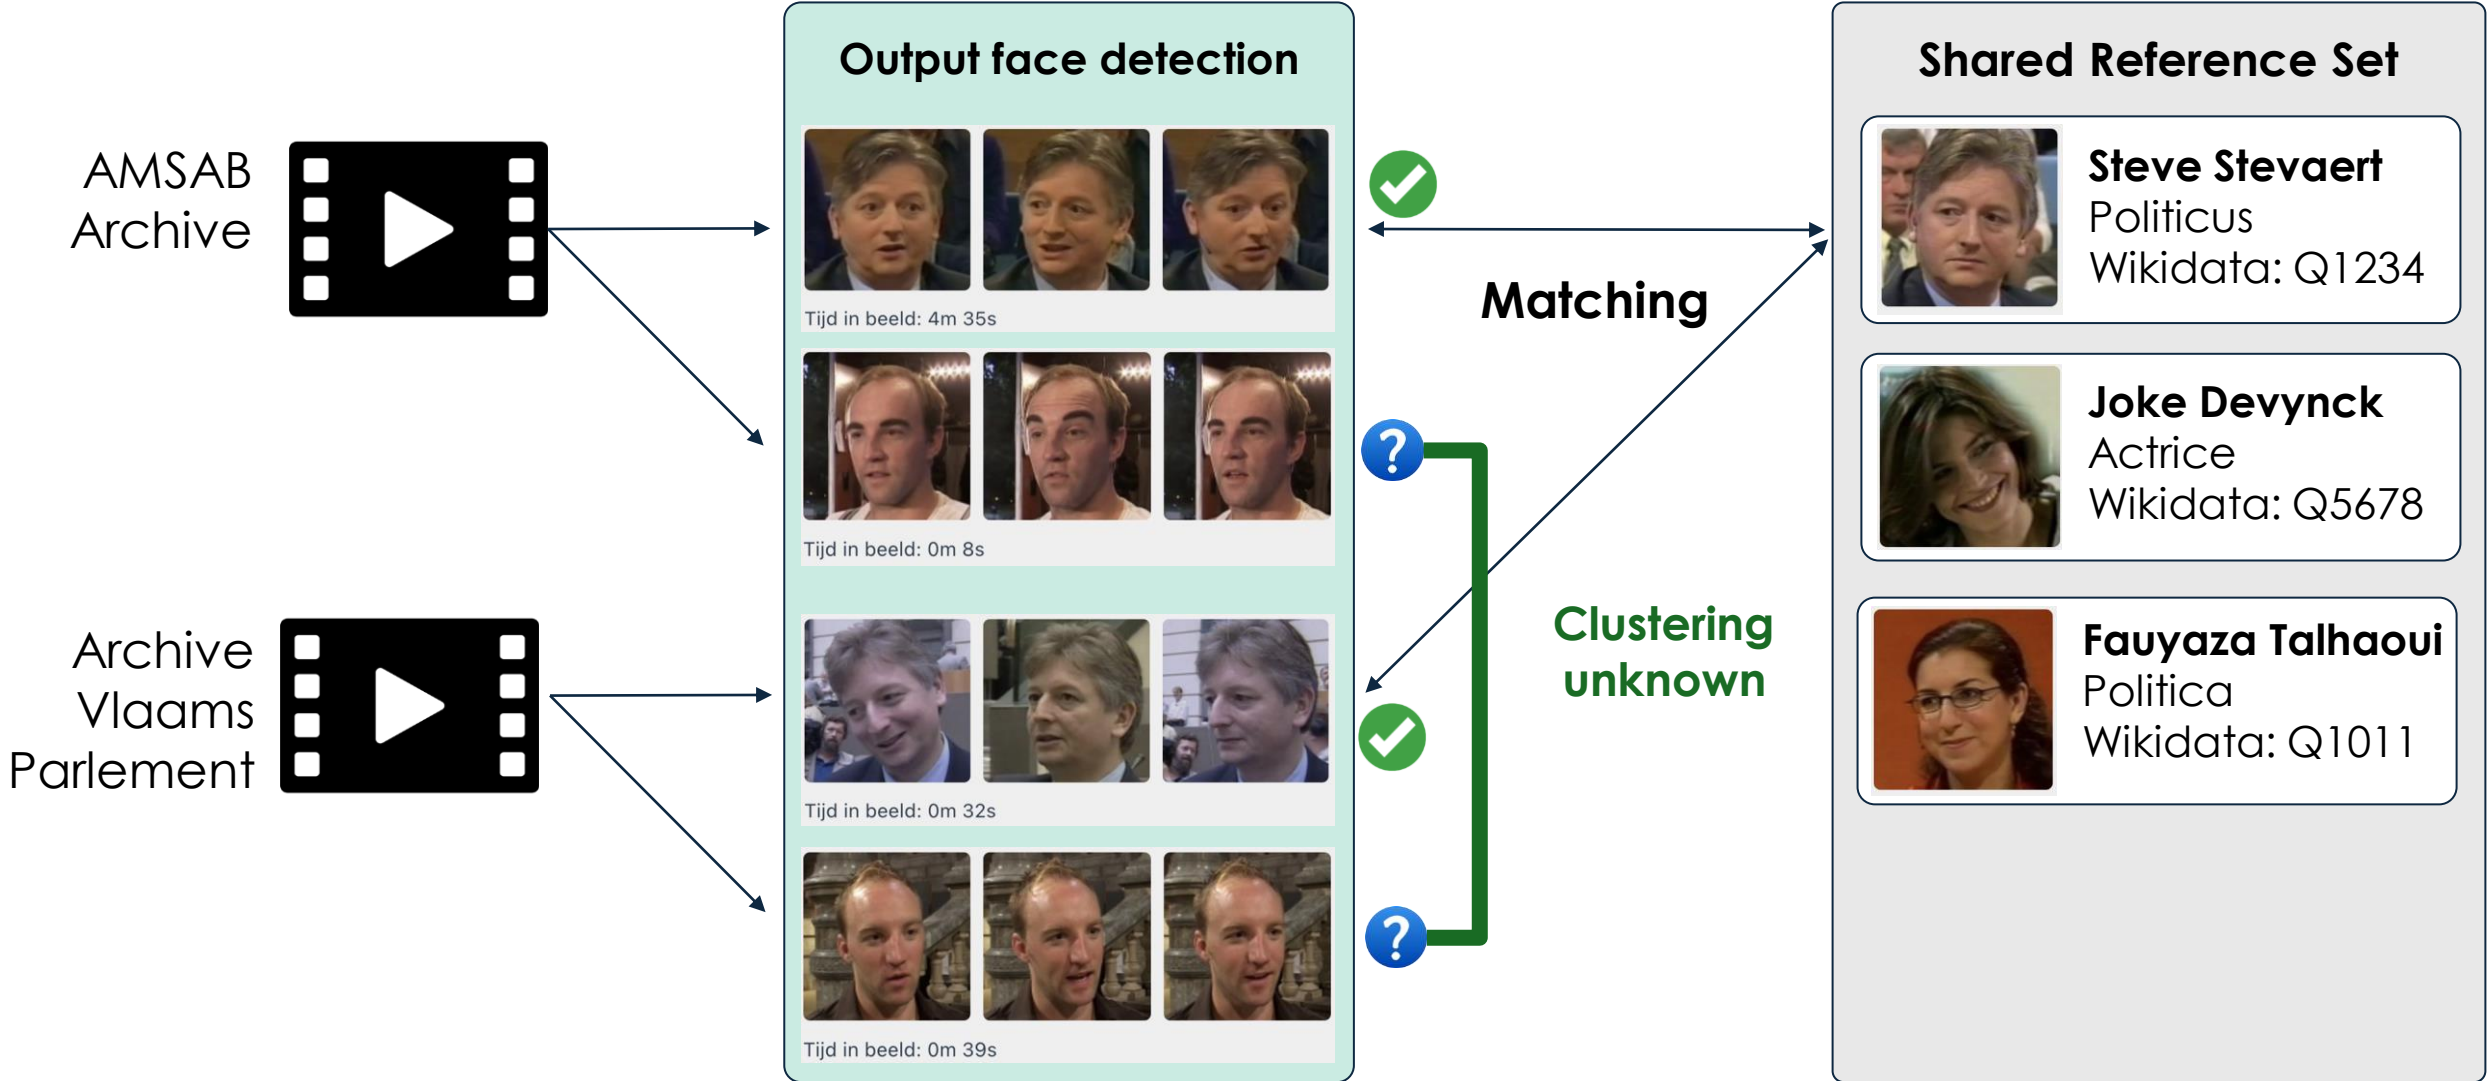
AMSAB Archive

Archive Vlaams Parlement

Output face detection

Tijd in beeld: 4m 35s

Tijd in beeld: 0m 8s

Tijd in beeld: 0m 32s

Tijd in beeld: 0m 39s

Matching

Clustering unknown

Shared Reference Set

Steve Stevaert
Politicus
Wikidata: Q1234

Joke Devynck
Actrice
Wikidata: Q5678

Fauyaza Talhaoui
Politica
Wikidata: Q1011